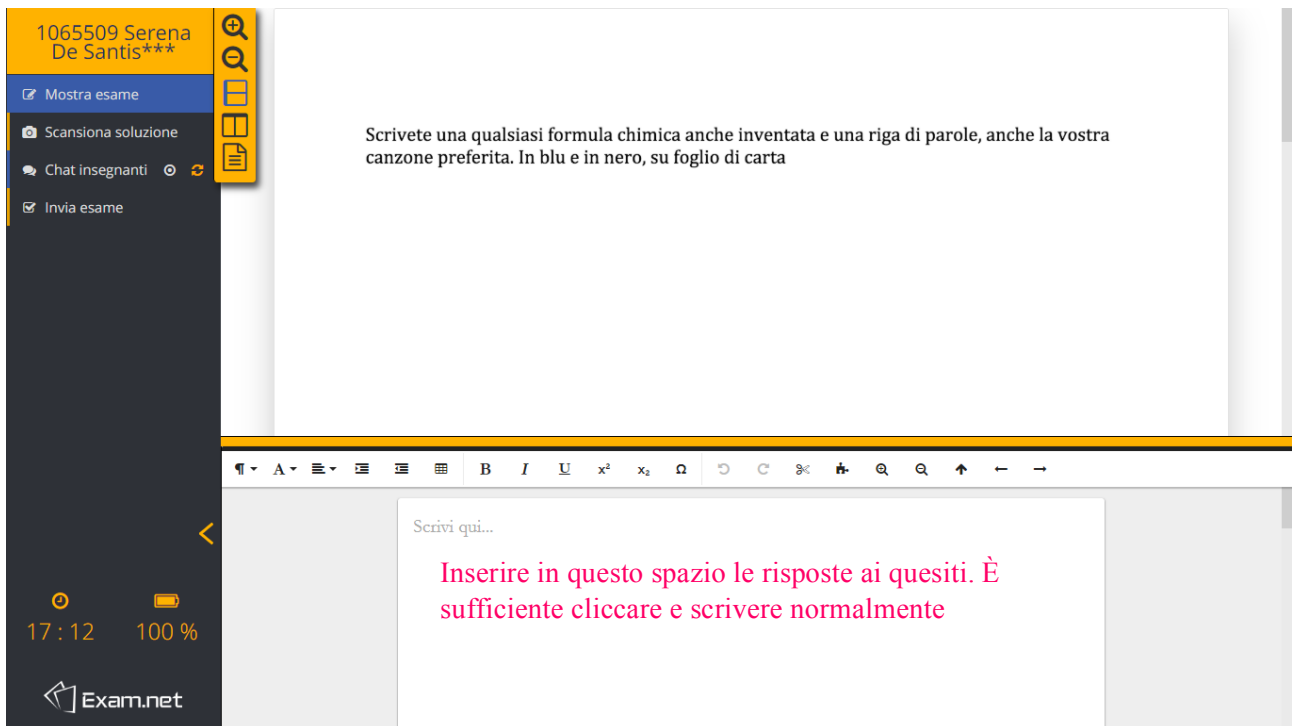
1065509 Serena De Santis***

Mostra esame

Scansiona soluzione

Chat insegnanti

Invia esame

17 : 12 100 %

Exam.net

Scrivete una qualsiasi formula chimica anche inventata e una riga di parole, anche la vostra canzone preferita. In blu e in nero, su foglio di carta

B I U $x^2$ $x_2$ Ω

Scrivi qui...

Inserire in questo spazio le risposte ai quesiti. È sufficiente cliccare e scrivere normalmente